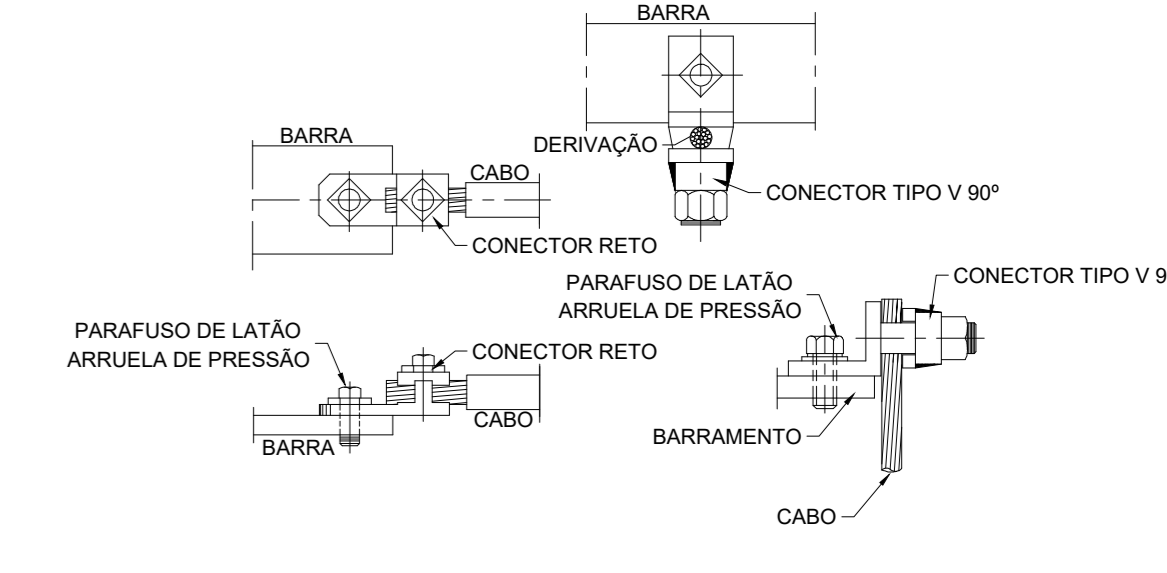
BARRA

DERIVAÇÃO

CONECTOR TIPO V 90º

BARRA

CABO

CONECTOR RETO

PARAFUSO DE LATÃO
ARRUELA DE PRESSÃO

CONECTOR TIPO V 9

PARAFUSO DE LATÃO
ARRUELA DE PRESSÃO

CONECTOR RETO

CABO

BARRA

BARRAMENTO

CABO